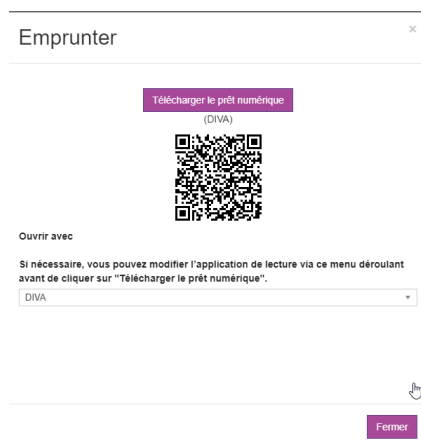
Emprunter

×

Télécharger le prêt numérique

(DIVA)

Ouvrir avec

Si nécessaire, vous pouvez modifier l'application de lecture via ce menu déroulant avant de cliquer sur "Télécharger le prêt numérique".

DIVA

Fermer